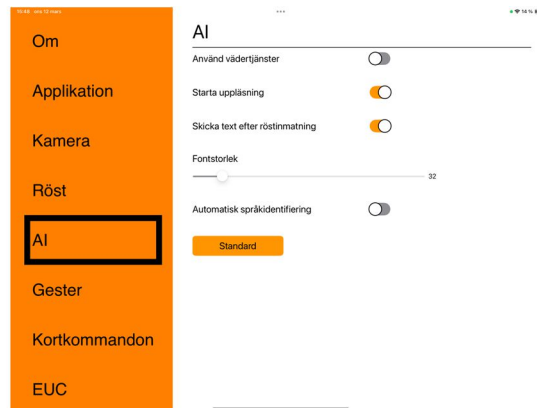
10:49 ons 12 mars

Om

Applikation

Kamera

Röst

AI

Gester

Kortkommandon

EUC

14 %

AI

Använd vädertjänster

Starta uppläsning

Skicka text efter röstinmatning

Fontstorlek

32

Automatisk språkidentifiering

Standard